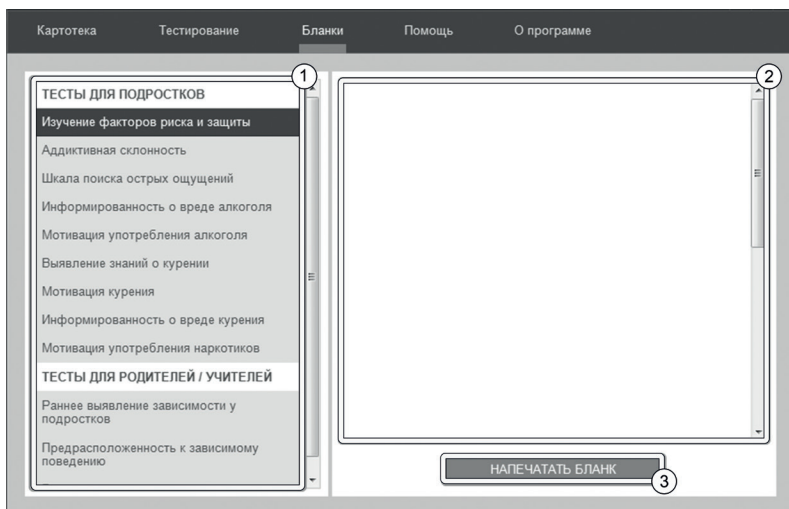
Картотека Тестирование Бланки Помощь О программе

1

ТЕСТЫ ДЛЯ ПОДРОСТКОВ
Изучение факторов риска и защиты
Аддиктивная склонность
Шкала поиска острых ощущений
Информированность о вреде алкоголя
Мотивация употребления алкоголя
Выявление знаний о курении
Мотивация курения
Информированность о вреде курения
Мотивация употребления наркотиков
ТЕСТЫ ДЛЯ РОДИТЕЛЕЙ / УЧИТЕЛЕЙ
Раннее выявление зависимости у подростков
Предрасположенность к зависимому поведению

2

НАПЕЧАТАТЬ БЛАНК

3